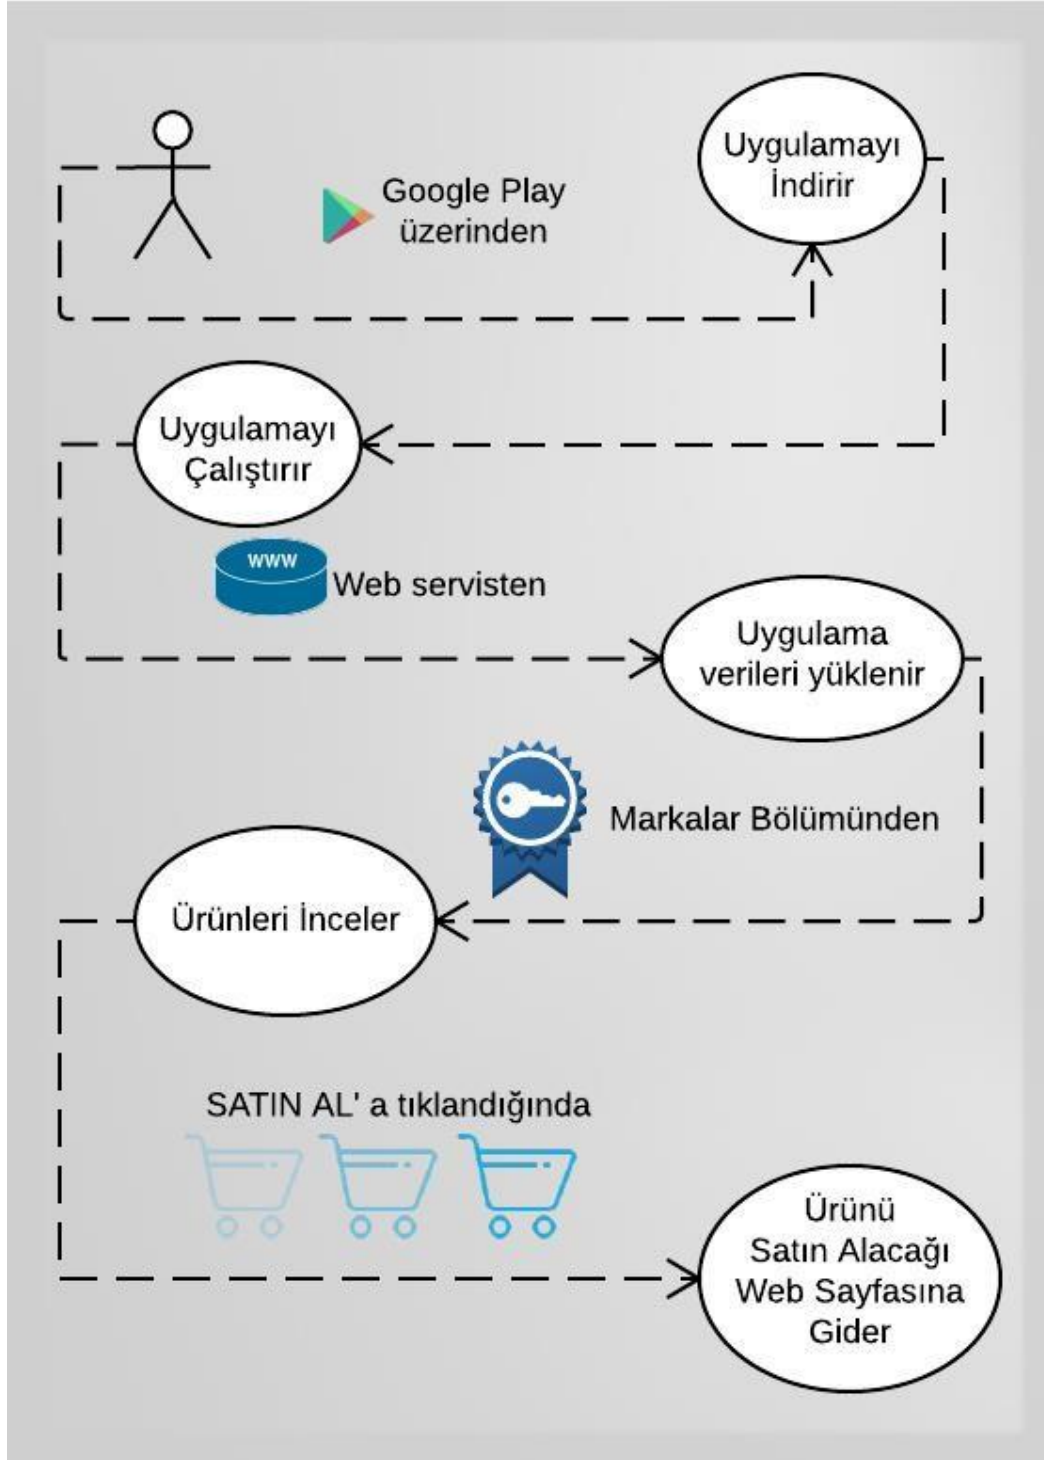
Google Play üzerinden

Uygulamayı İndirir

Uygulamayı Çalıştırır

www

Web servisten

Uygulama verileri yüklenir

Markalar Bölümünden

Ürünleri İnceler

SATIN AL' a tıklandığında

Ürünü Satın Alacağı Web Sayfasına Gider